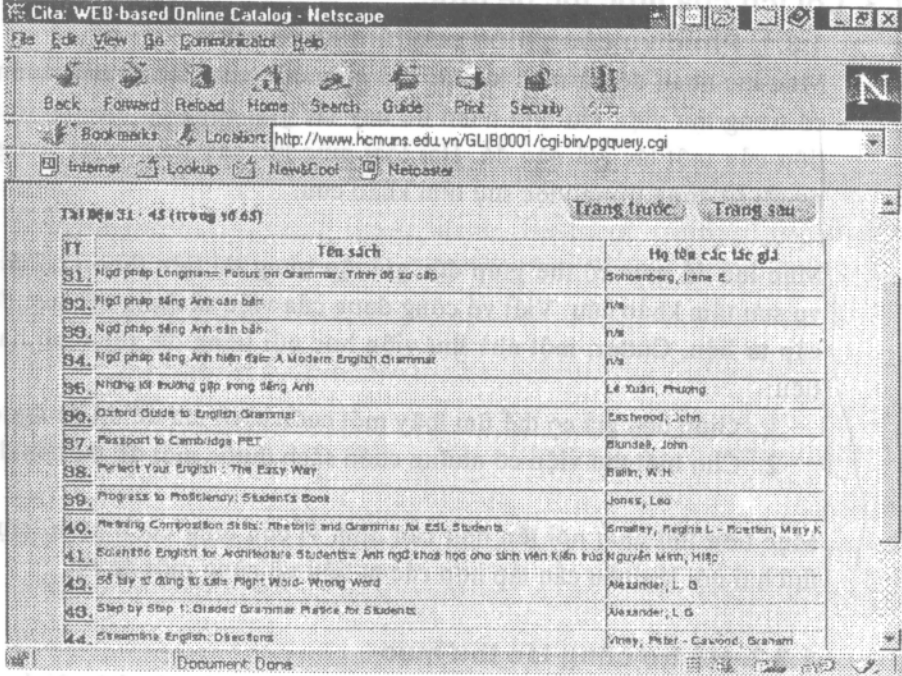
Cita: WEB-based Online Catalog - Netscape

File Edit View Go Communicator Help

Back Forward Reload Home Search Guide Print Security Stop

Bookmarks Location: http://www.hcmuns.edu.vn/GLIB0001/cgi-bin/pgquery.cgi

Internet Lookup New&Cool Netcaster

Tài liệu 31 - 45 (trong số 65)

Trang trước Trang sau

| TT | Tên sách | Họ tên các tác giả |
|---|---|---|
| 31. | Ngữ pháp Longman: Focus on Grammar: Trình độ sơ cấp | Schoenberg, Irene E. |
| 32. | Ngữ pháp tiếng Anh căn bản | n/a |
| 33. | Ngữ pháp tiếng Anh căn bản | n/a |
| 34. | Ngữ pháp tiếng Anh hiện đại: A Modern English Grammar | n/a |
| 35. | Những lỗi thường gặp trong tiếng Anh | Lê Xuân, Phương |
| 36. | Oxford Guide to English Grammar | Eastwood, John |
| 37. | Passport to Cambridge PET | Blundell, John |
| 38. | Perfect Your English : The Easy Way | Baldin, W.H. |
| 39. | Progress to Proficiency: Student's Book | Jones, Leo |
| 40. | Refining Composition Skills: Rhetoric and Grammar for ESL Students | Smalley, Regina L - Ruetten, Mary K |
| 41. | Scientific English for Architecture Students: Anh ngữ khoa học cho sinh viên Kiến trúc | Nguyễn Minh, Hiệp |
| 42. | Sổ tay sử dụng từ sát: Right Word- Wrong Word | Alexander, L. G. |
| 43. | Step by Step 1: Graded Grammar Pratice for Students | Alexander, L.G. |
| 44. | Streamline English: Directions | Viney, Peter - Cawood, Graham |

Document: Done